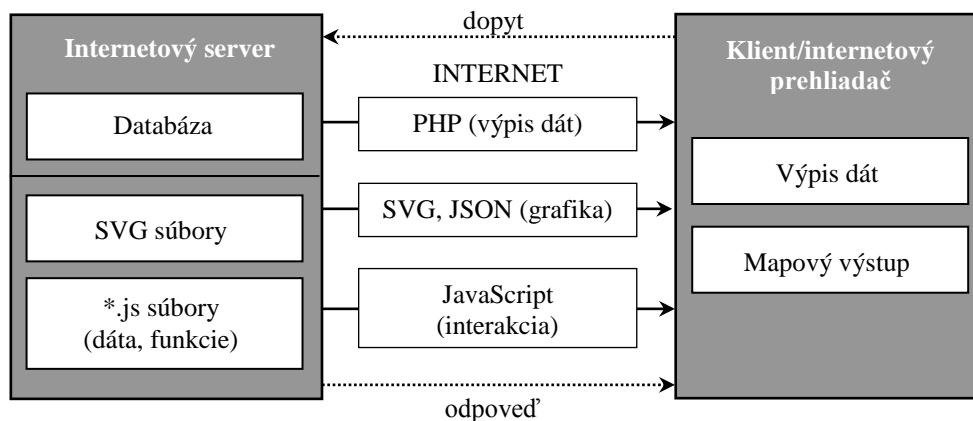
dopyt

Internetový server

Databáza

SVG súbory

*.js súbory (dáta, funkcie)

INTERNET

PHP (výpis dát)

SVG, JSON (grafika)

JavaScript (interakcia)

Klient/internetový prehliadač

Výpis dát

Mapový výstup

odpoveď